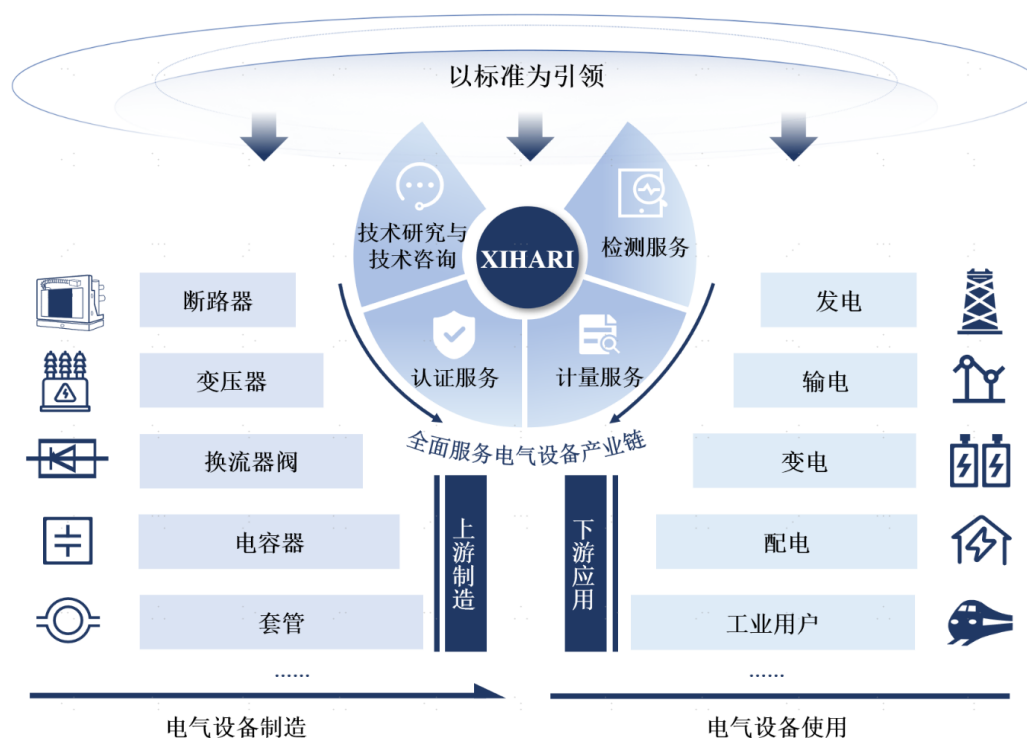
以标准为引领

技术研究与技术咨询

XIHARI

检测服务

认证服务

计量服务

全面服务电气设备产业链

断路器

变压器

换流器阀

电容器

套管

......

上游制造

下游应用

发电

输电

变电

配电

工业用户

......

电气设备制造

电气设备使用